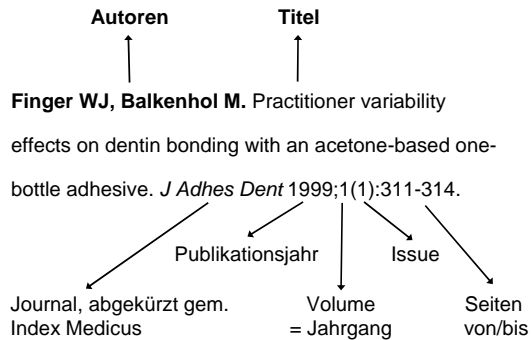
Autoren Titel

**Finger WJ, Balkenhol M.** Practitioner variability effects on dentin bonding with an acetone-based one-bottle adhesive. *J Adhes Dent* 1999;1(1):311-314.

Publikationsjahr Issue

Journal, abgekürzt gem. Index Medicus

Volume = Jahrgang

Seiten von/bis